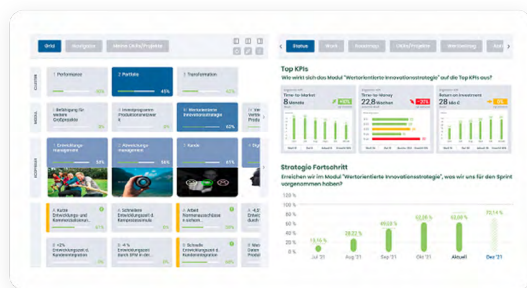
Grid

Performance

Portfolio

Transformation

Top KPIs

Wie wirkt sich das Modul "Wertorientierte Innovationsstrategie" auf die Top KPIs aus?

Time-to-Market

8 Monate

Time-to-Money

22,8 Wochen

Return on Investment

28 Mio €

Strategie Fortschritt

Erreichen wir im Modul "Wertorientierte Innovationsstrategie", was wir uns für den Sprint vorgenommen haben?

100 %

80 %

60 %

40 %

20 %

0 %

15,15 %

38,22 %

49,02 %

52,28 %

61,32 %

75,74 %

Jul '21

Aug '21

Sep '21

Okt '21

Aktuell

Dez '21